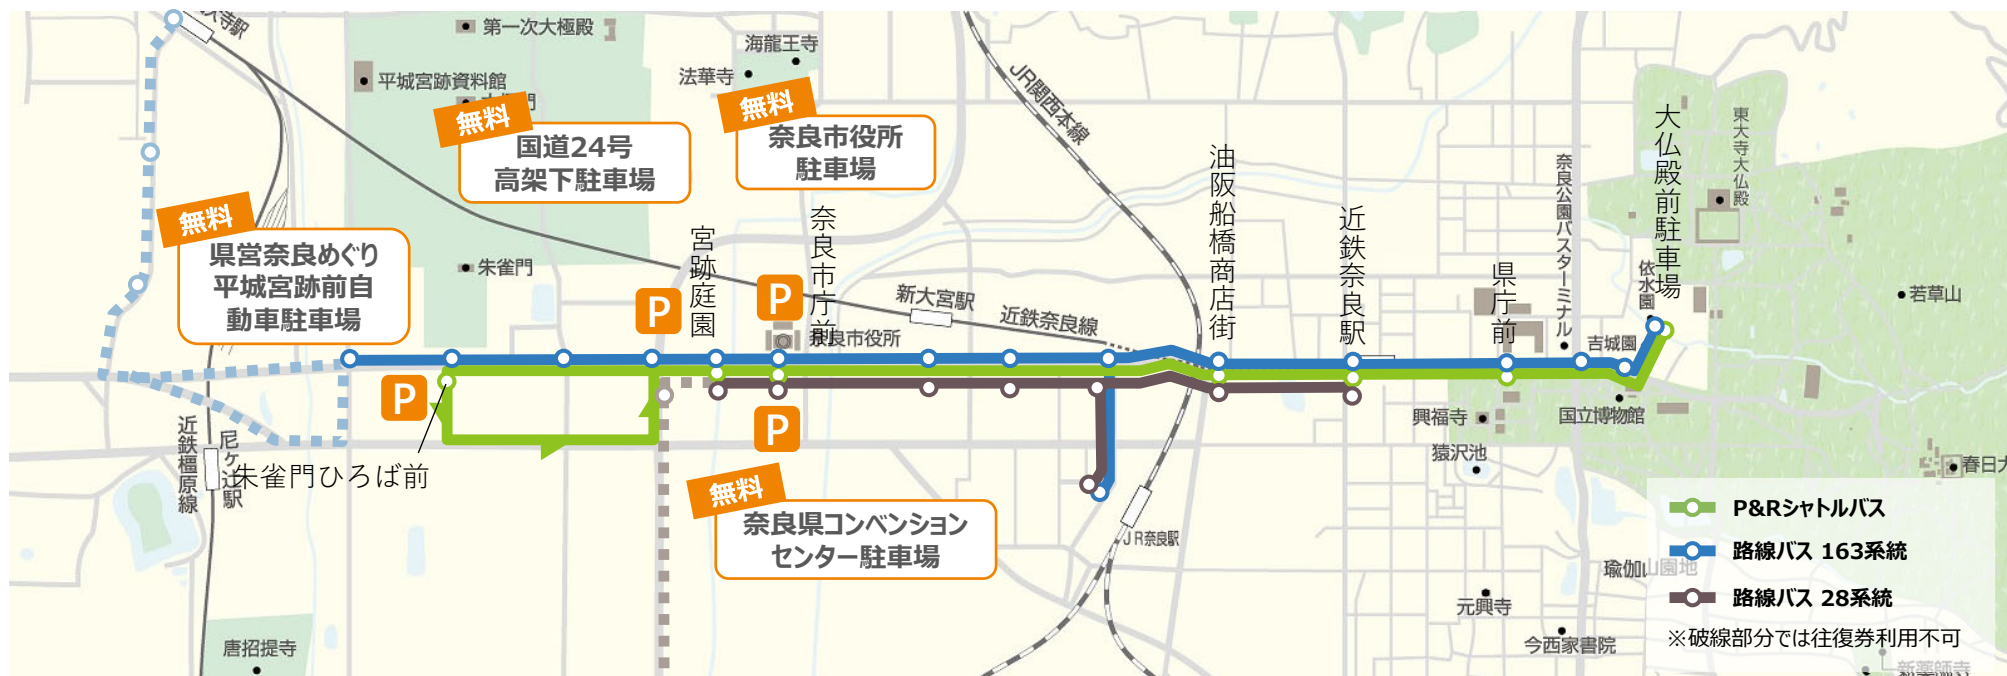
大寺駅
第一次大極殿
平城宮跡資料館
海龍王寺
法華寺
無料
国道24号
高架下駐車場
無料
奈良市役所
駐車場
JR関西本線
無料
県営奈良めぐり
平城宮跡前自
動車駐車場
朱雀門
宮跡庭園
P
P
奈良市庁前
奈良市役所
新大宮駅
近鉄奈良線
油阪船橋商店街
近鉄奈良駅
奈良公園バスターミナル
大仏殿前駐車場
東大寺大仏殿
県庁前
依水園
吉城園
若草山
P
近鉄橿原線
尼ヶ辻駅
朱雀門ひろば前
P
興福寺
国立博物館
猿沢池
春日大
無料
奈良県コンベンション
センター駐車場
JR奈良駅
P&Rシャトルバス
路線バス 163系統
瑜伽山園地
路線バス 28系統
元興寺
※破線部分では往復券利用不可
今西家書院
唐招提寺
新薬師寺